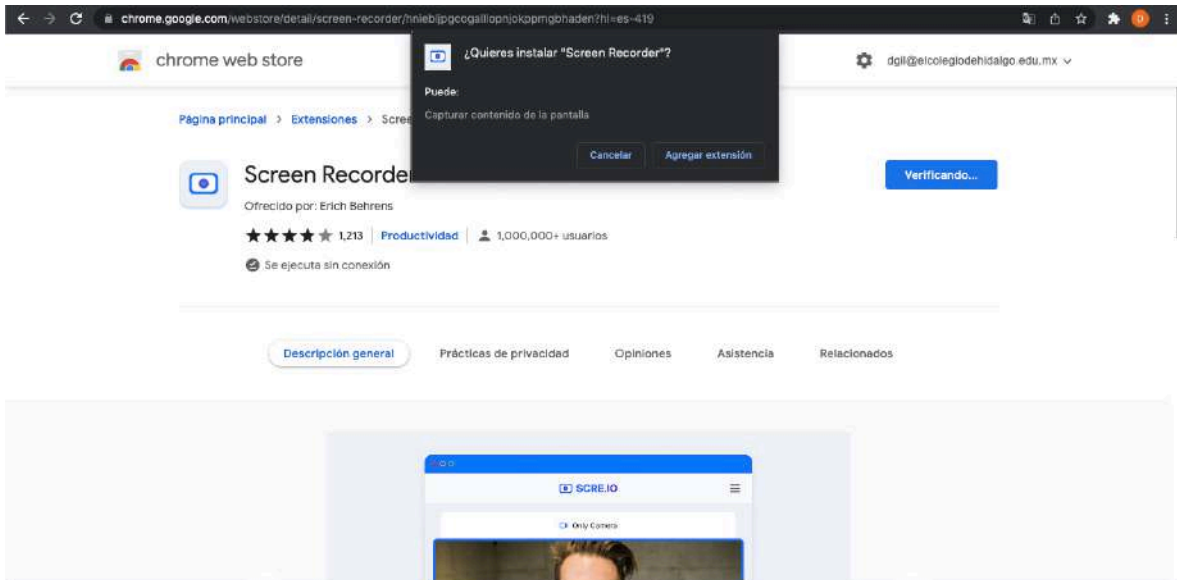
chrome.google.com/webstore/detail/screen-recorder/hniebljpgcogalllopnjokppmgbhaden?hl=es-419

chrome web store

¿Quieres instalar "Screen Recorder"?

Puede:

Capturar contenido de la pantalla

Cancelar Agregar extensión

dgil@elcolegiodehidalgo.edu.mx

Página principal > Extensiones > Scree

Screen Recorder

Ofrecido por: Erich Behrens

1,213 | Productividad | 1,000,000+ usuarios

Se ejecuta sin conexión

Verificando...

Descripción general Prácticas de privacidad Opiniones Asistencia Relacionados

SCRE.IO

Only Camera